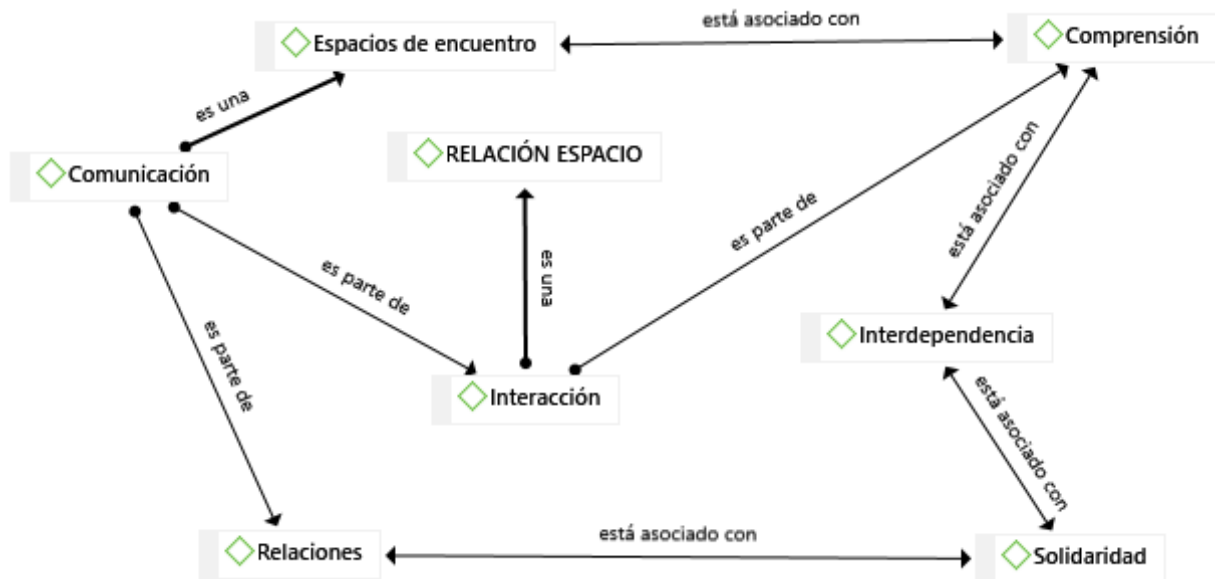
Espacios de encuentro
está asociado con
Comprensión
es una
Comunicación
RELACIÓN ESPACIO
está asociado con
es parte de
es una
es parte de
Interdependencia
es parte de
Interacción
está asociado con
Relaciones
está asociado con
Solidaridad